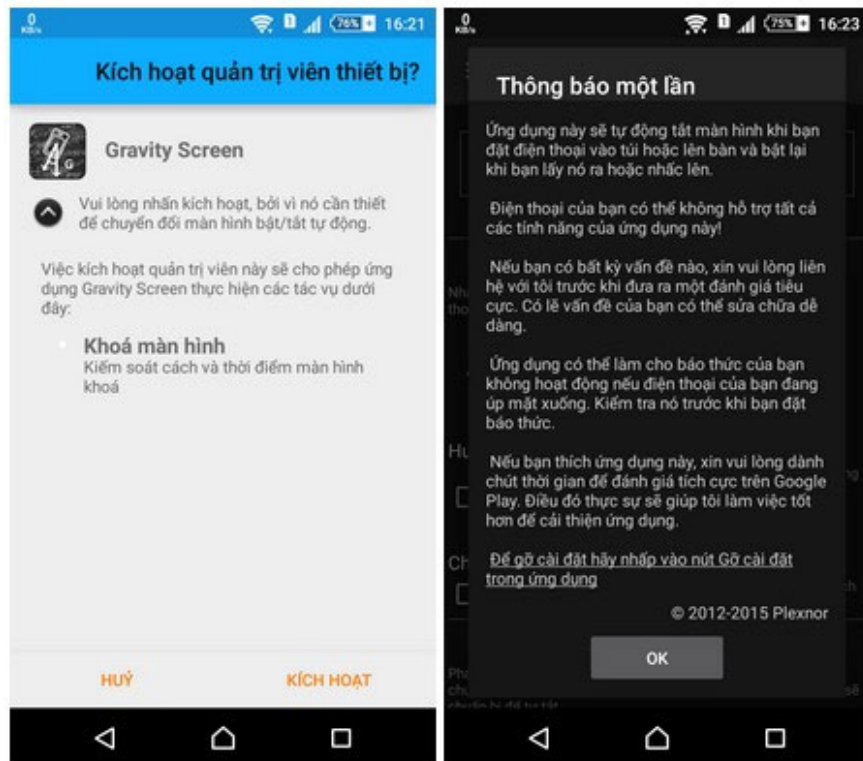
0 KB/s 76% 16:21

Kích hoạt quản trị viên thiết bị?

Gravity Screen

Vui lòng nhấn kích hoạt, bởi vì nó cần thiết để chuyển đổi màn hình bật/tắt tự động.

Việc kích hoạt quản trị viên này sẽ cho phép ứng dụng Gravity Screen thực hiện các tác vụ dưới đây:

Khoá màn hình
Kiểm soát cách và thời điểm màn hình khoá

HUỶ

KÍCH HOẠT

0 KB/s 75% 16:23

Thông báo một lần

Ứng dụng này sẽ tự động tắt màn hình khi bạn đặt điện thoại vào túi hoặc lên bàn và bật lại khi bạn lấy nó ra hoặc nhấc lên.

Điện thoại của bạn có thể không hỗ trợ tất cả các tính năng của ứng dụng này!

Nếu bạn có bất kỳ vấn đề nào, xin vui lòng liên hệ với tôi trước khi đưa ra một đánh giá tiêu cực. Có lẽ vấn đề của bạn có thể sửa chữa dễ dàng.

Ứng dụng có thể làm cho báo thức của bạn không hoạt động nếu điện thoại của bạn đang úp mặt xuống. Kiểm tra nó trước khi bạn đặt báo thức.

Nếu bạn thích ứng dụng này, xin vui lòng dành chút thời gian để đánh giá tích cực trên Google Play. Điều đó thực sự sẽ giúp tôi làm việc tốt hơn để cải thiện ứng dụng.

Để gỡ cài đặt hãy nhấp vào nút Gỡ cài đặt trong ứng dụng

© 2012-2015 Plexnor

OK